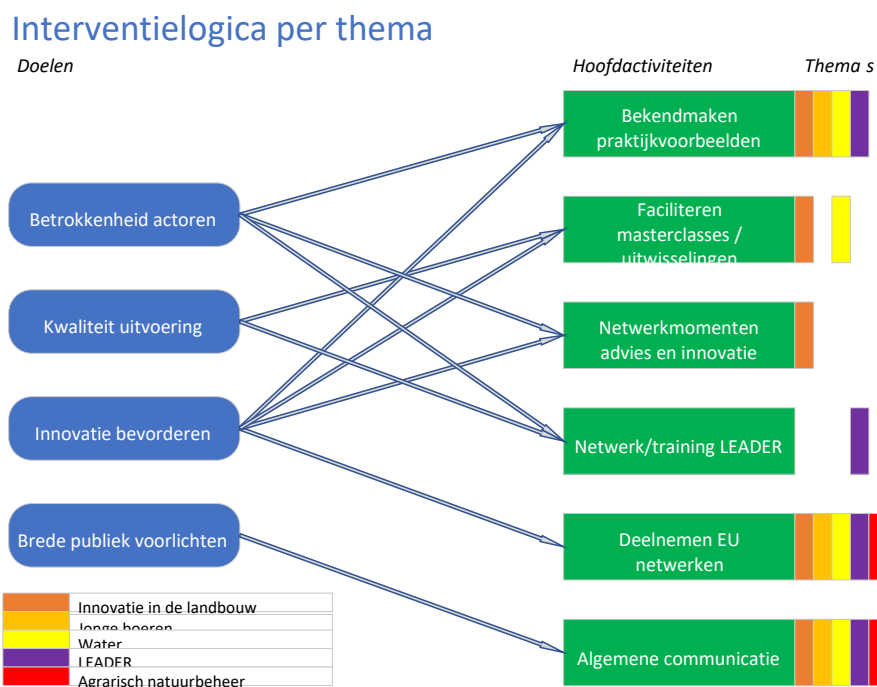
Interventielogica per thema

Doelen

Hoofdactiviteiten

Thema s

Betrokkenheid actoren

Kwaliteit uitvoering

Innovatie bevorderen

Brede publiek voorlichten

Bekendmaken praktijkvoorbeelden

Faciliteren masterclasses / uitwisselingen

Netwerkmomenten advies en innovatie

Netwerk/training LEADER

Deelnemen EU netwerken

Algemene communicatie

| | |
|---|---|
| | Innovatie in de landbouw |
| | Jonge boeren |
| | Water |
| | LEADER |
| | Agrarisch natuurbeheer |